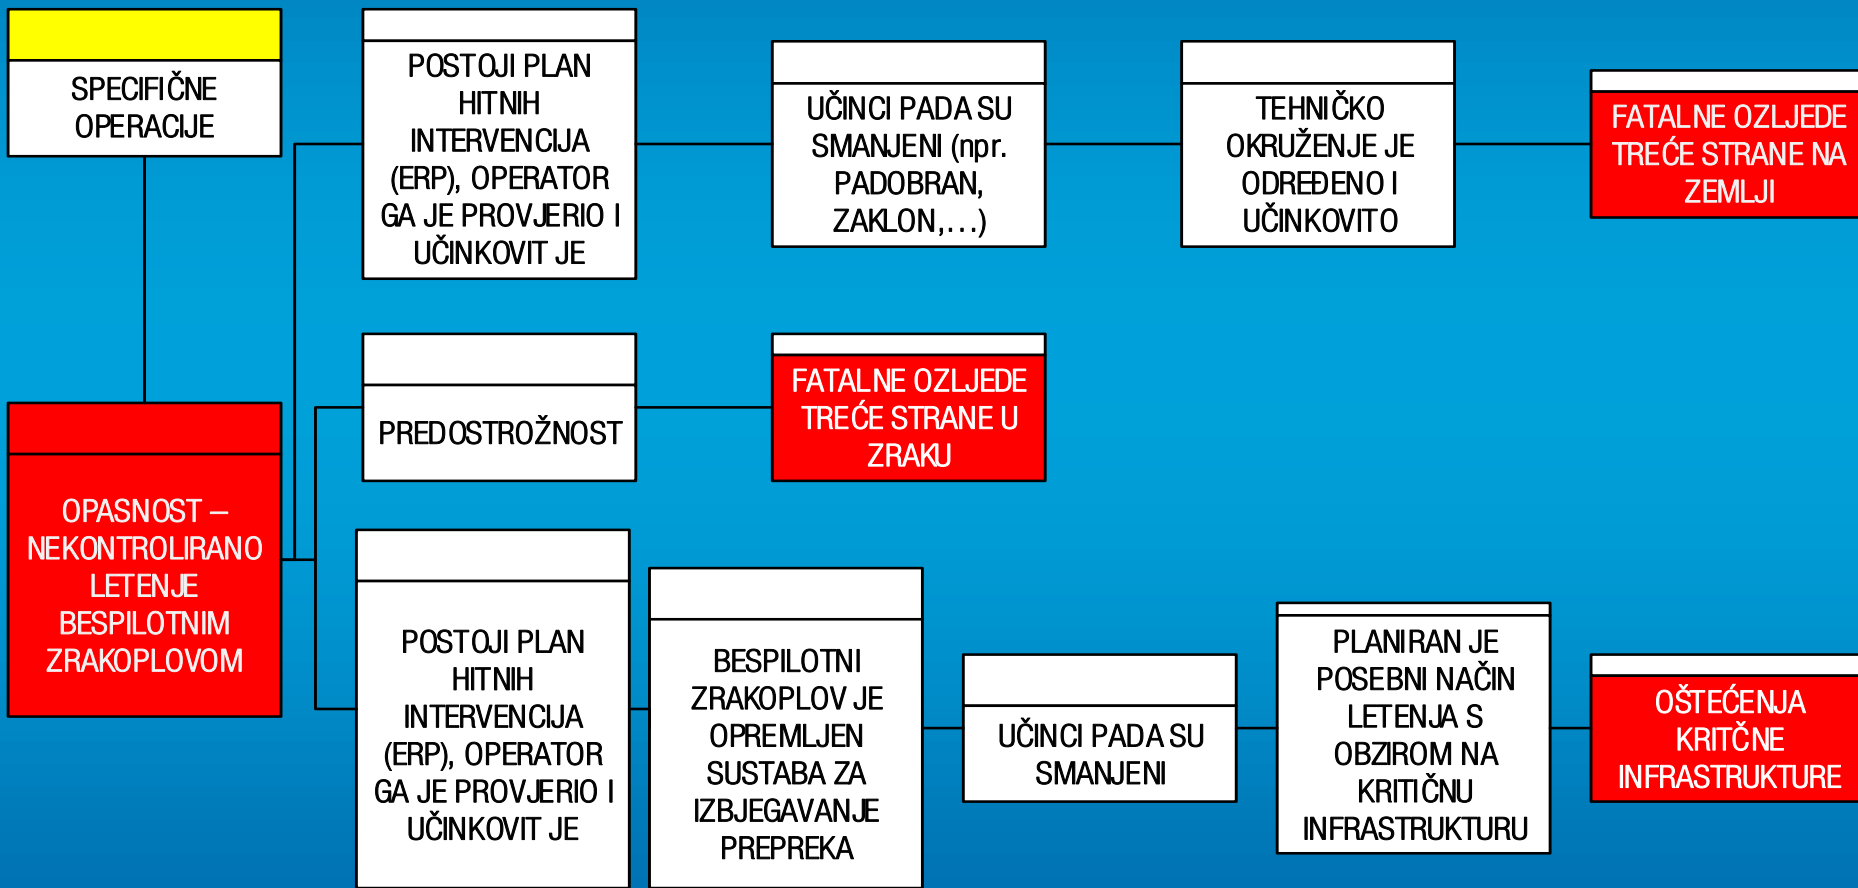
SPECIFIČNE OPERACIJE

POSTOJI PLAN HITNIH INTERVENCIJA (ERP), OPERATOR GA JE PROVJERIO I UČINKOVIT JE

UČINCI PADA SU SMANJENI (npr. PADOBRAN, ZAKLON,...)

TEHNIČKO OKRUŽENJE JE ODREĐENO I UČINKOVITO

FATALNE OZLJEDE TREĆE STRANE NA ZEMLJI

PREDOSTROŽNOST

FATALNE OZLJEDE TREĆE STRANE U ZRAKU

OPASNOST – NEKONTROLIRANO LETENJE BESPILOTNIM ZRAKOPLOVOM

POSTOJI PLAN HITNIH INTERVENCIJA (ERP), OPERATOR GA JE PROVJERIO I UČINKOVIT JE

BESPILOTNI ZRAKOPLOV JE OPREMLJEN SUSTABA ZA IZBJEGAVANJE PREPREKA

UČINCI PADA SU SMANJENI

PLANIRAN JE POSEBNI NAČIN LETENJA S OBZIROM NA KRITIČNU INFRASTRUKTURU

OŠTEĆENJA KRITČNE INFRASTRUKTURE